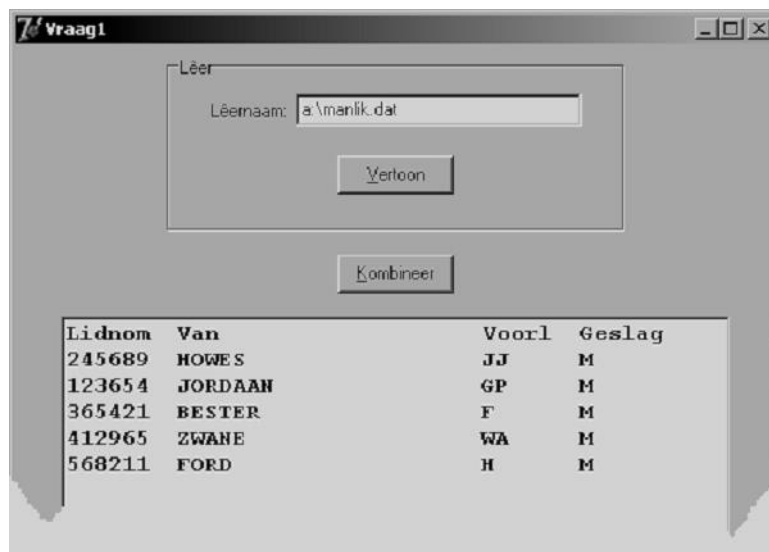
Vraag1

Lêer

Lêernaam: a:\manlik.dat

Vertoon

Kombineer

| Lidnom | Van | Voorl | Geslag |
|---|---|---|---|
| 245689 | HOWES | JJ | M |
| 123654 | JORDAAN | GP | M |
| 365421 | BESTER | F | M |
| 412965 | ZWANE | WA | M |
| 568211 | FORD | H | M |